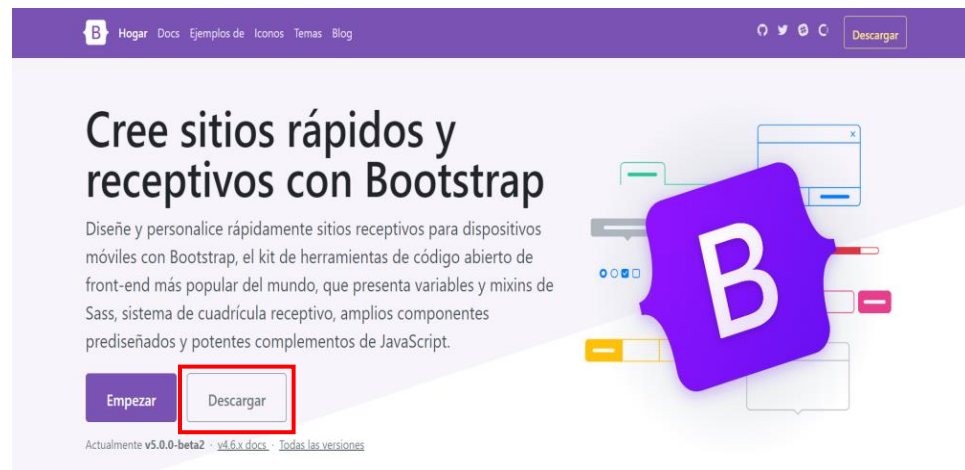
B Hogar Docs Ejemplos de Iconos Temas Blog

Descargar

Cree sitios rápidos y receptivos con Bootstrap

Diseñe y personalice rápidamente sitios receptivos para dispositivos móviles con Bootstrap, el kit de herramientas de código abierto de front-end más popular del mundo, que presenta variables y mixins de Sass, sistema de cuadrícula receptivo, amplios componentes prediseñados y potentes complementos de JavaScript.

Empezar

Descargar

Actualmente v5.0.0-beta2 · v4.6.x docs · Todas las versiones

B